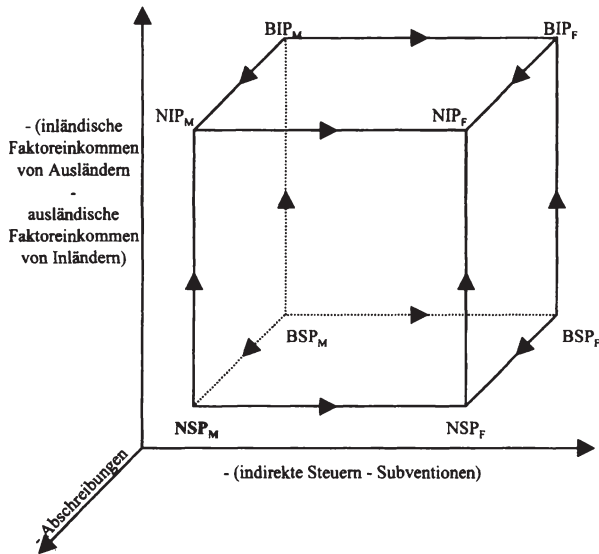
$BIP_M$

$BIP_F$

$NIP_M$

$NIP_F$

- (inländische Faktoreinkommen von Ausländern - ausländische Faktoreinkommen von Inländern)

$BSP_M$

$BSP_F$

$NSP_M$

$NSP_F$

- (indirekte Steuern - Subventionen)

- Abschreibungen